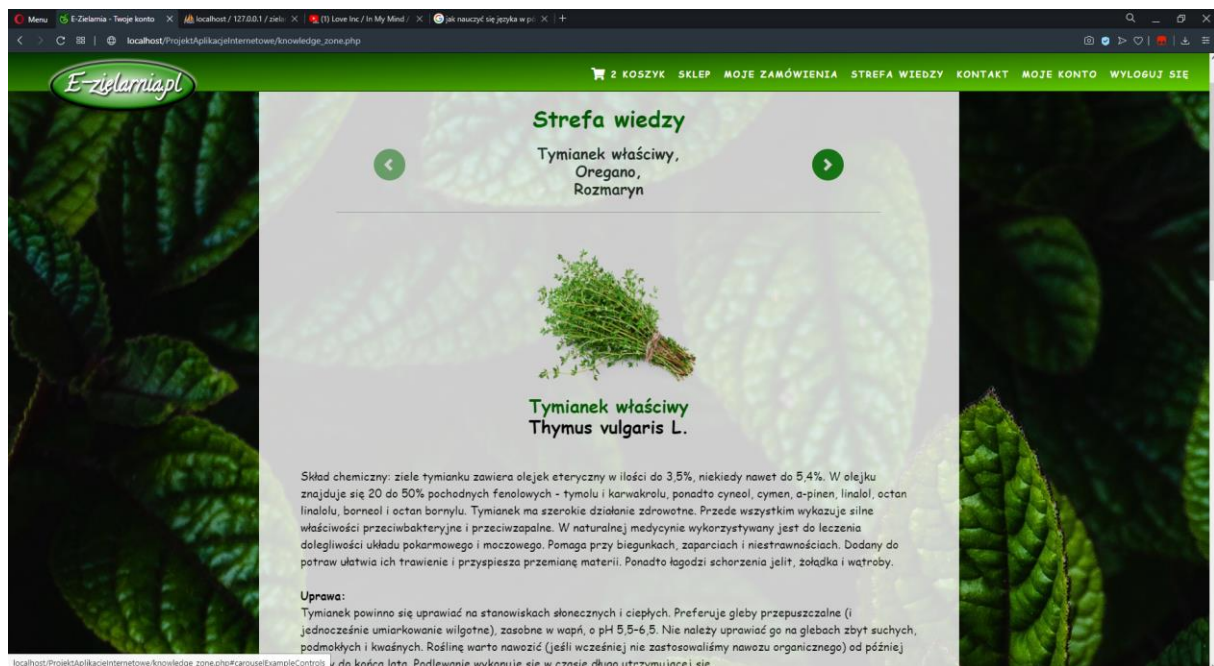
Menu
E-Zielarnia - Twoje konto ×
localhost / 127.0.0.1 / ziela ×
(1) Love Inc / In My Mind / ×
jak nauczyć się języka w pó ×
+

localhost/ProjektAplikacjeInternetowe/knowledge_zone.php

E-zielarnia.pl

2 KOSZYK SKLEP MOJE ZAMÓWIENIA STREFA WIEDZY KONTAKT MOJE KONTO WYLOGUJ SIĘ

Strefa wiedzy

Tymianek właściwy,
Oregano,
Rozmaryn

Tymianek właściwy
Thymus vulgaris L.

Skład chemiczny: ziele tymianku zawiera olejek eteryczny w ilości do 3,5%, niekiedy nawet do 5,4%. W olejku znajduje się 20 do 50% pochodnych fenolowych - tymolu i karwakrolu, ponadto cyneol, cymen, a-pinen, linalol, octan linalolu, borneol i octan bornylu. Tymianek ma szerokie działanie zdrowotne. Przede wszystkim wykazuje silne właściwości przeciwbakteryjne i przeciwzapalne. W naturalnej medycynie wykorzystywany jest do leczenia dolegliwości układu pokarmowego i moczowego. Pomaga przy biegunkach, zaparciach i niestrawnościach. Dodany do potraw ułatwia ich trawienie i przyspiesza przemianę materii. Ponadto łagodzi schorzenia jelit, żołądka i wątroby.

Uprawa:
Tymianek powinno się uprawiać na stanowiskach słonecznych i ciepłych. Preferuje gleby przepuszczalne (i jednocześnie umiarkowanie wilgotne), zasobne w wapń, o pH 5,5-6,5. Nie należy uprawiać go na glebach zbyt suchych, podmokłych i kwaśnych. Roślinę warto nawozić (jeśli wcześniej nie zastosowaliśmy nawozu organicznego) od później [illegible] do końca lata. Podlewanie wykonuje się w czasie długo utrzymującej się

localhost/ProjektAplikacjeInternetowe/knowledge_zone.php#carouselExampleControls